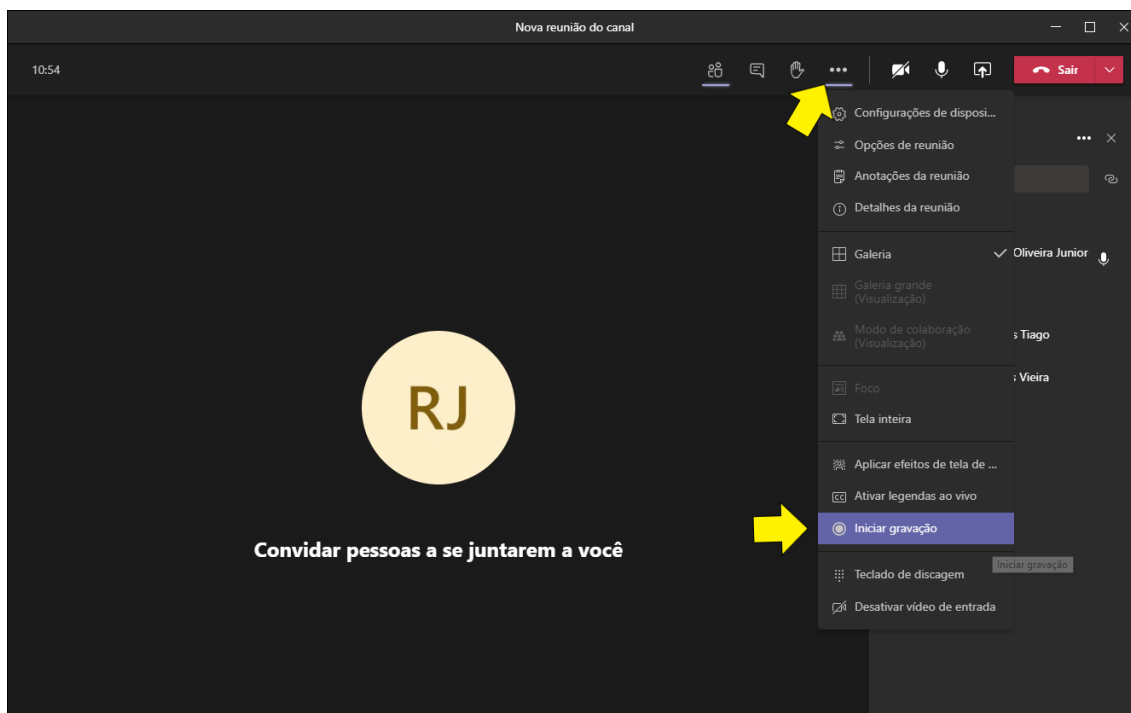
Nova reunião do canal

10:54

Sair

Configurações de disposi...
Opções de reunião
Anotações da reunião
Detalhes da reunião

Galeria
Galeria grande (Visualização)
Modo de colaboração (Visualização)

Foco
Tela inteira

Aplicar efeitos de tela de ...
Ativar legendas ao vivo
Iniciar gravação

Teclado de discagem
Desativar vídeo de entrada

Iniciar gravação

Oliveira Junior
s Tiago
s Vieira

RJ

Convidar pessoas a se juntarem a você